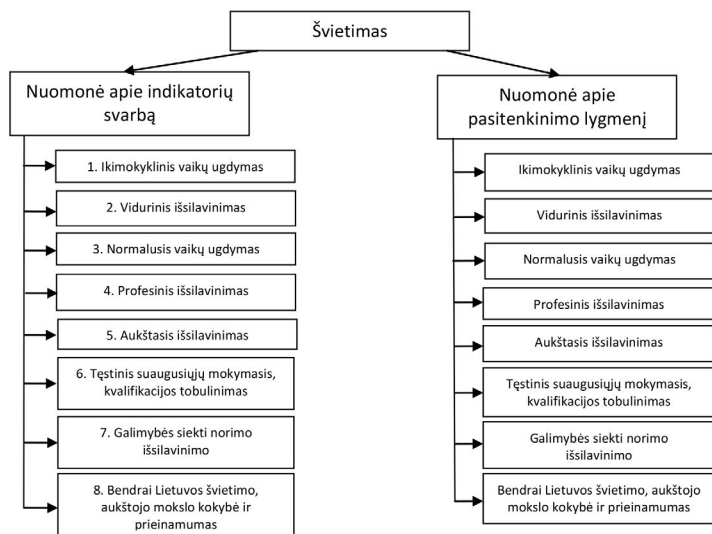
Švietimas

Nuomonė apie indikatorių svarbą

1. Ikimokyklinis vaikų ugdymas

2. Vidurinis išsilavinimas

3. Normalusis vaikų ugdymas

4. Profesinis išsilavinimas

5. Aukštasis išsilavinimas

6. Tęstinis suaugusiųjų mokymasis, kvalifikacijos tobulinimas

7. Galimybės siekti norimo išsilavinimo

8. Bendrai Lietuvos švietimo, aukštojo mokslo kokybė ir prieinamumas

Nuomonė apie pasitenkinimo lygmenį

Ikimokyklinis vaikų ugdymas

Vidurinis išsilavinimas

Normalusis vaikų ugdymas

Profesinis išsilavinimas

Aukštasis išsilavinimas

Tęstinis suaugusiųjų mokymasis, kvalifikacijos tobulinimas

Galimybės siekti norimo išsilavinimo

Bendrai Lietuvos švietimo, aukštojo mokslo kokybė ir prieinamumas